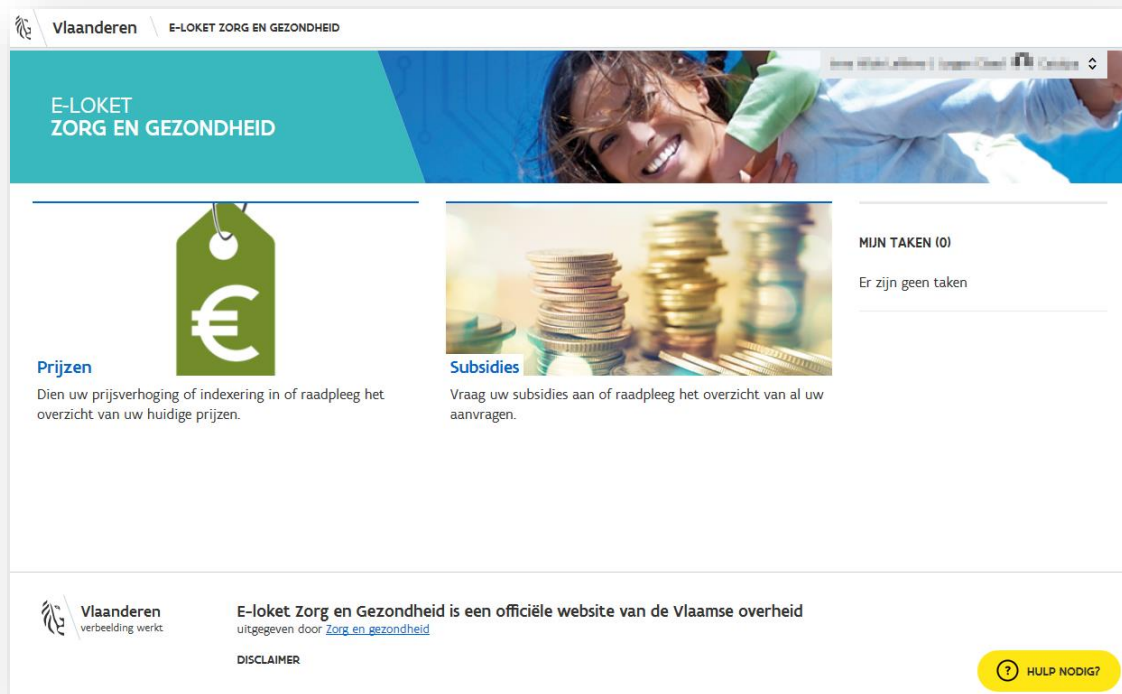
Vlaanderen E-LOKET ZORG EN GEZONDHEID

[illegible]

E-LOKET
ZORG EN GEZONDHEID

Prijzen
Dien uw prijsverhoging of indexering in of raadpleeg het overzicht van uw huidige prijzen.

Subsidies
Vraag uw subsidies aan of raadpleeg het overzicht van al uw aanvragen.

MIJN TAKEN (0)
Er zijn geen taken

Vlaanderen
verbeelding werkt

E-loket Zorg en Gezondheid is een officiële website van de Vlaamse overheid
uitgegeven door Zorg en gezondheid

DISCLAIMER

? HULP NODIG?